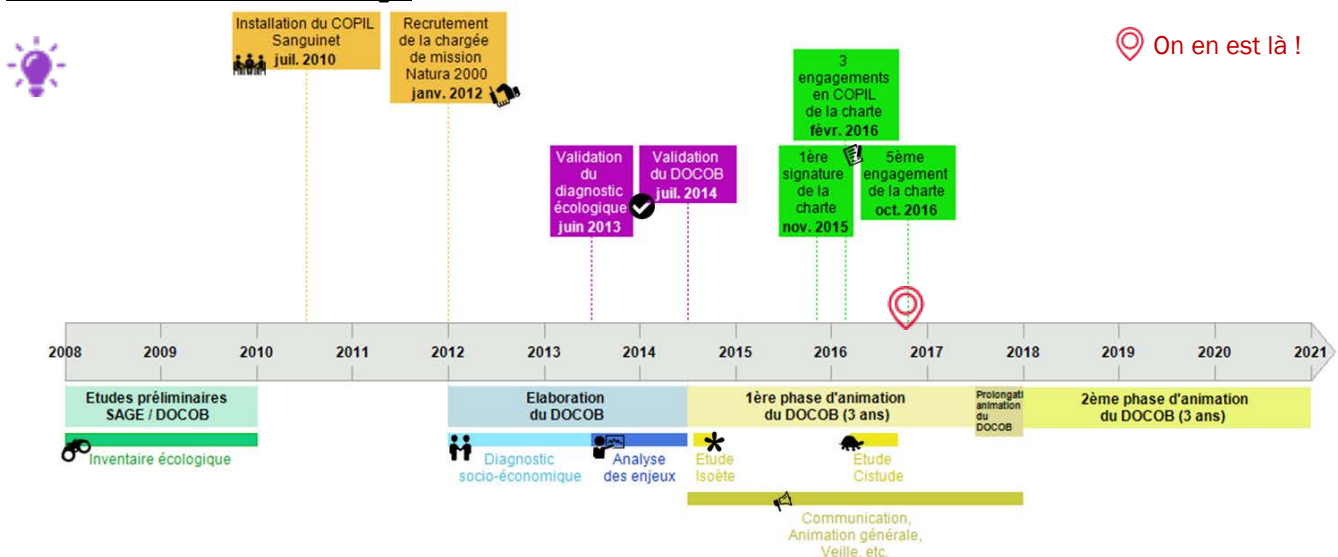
Installation du COPIL Sanguinet juil. 2010

Recrutement de la chargée de mission Natura 2000 janv. 2012

On en est là !

3 engagements en COPIL de la charte févr. 2016

Validation du diagnostic écologique juin 2013

Validation du DOCOB juil. 2014

1ère signature de la charte nov. 2015

5ème engagement de la charte oct. 2016

2008 2009 2010 2011 2012 2013 2014 2015 2016 2017 2018 2019 2020 2021

Etudes préliminaires SAGE / DOCOB

Inventaire écologique

Elaboration du DOCOB

Diagnostic socio-économique

Analyse des enjeux

1ère phase d'animation du DOCOB (3 ans)

Etude Isoète

Etude Cistude

Communication, Animation générale, Veille, etc.

Prolongati animation du DOCOB

2ème phase d'animation du DOCOB (3 ans)